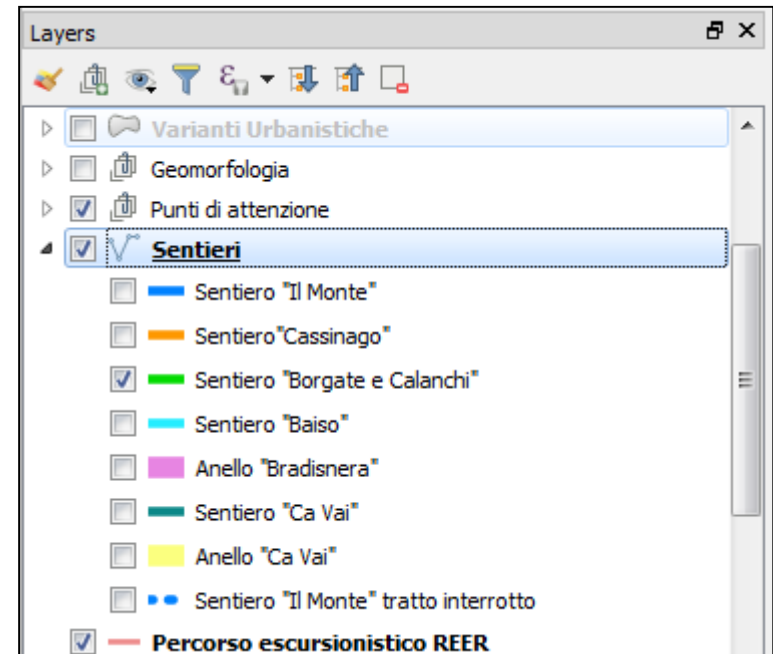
Layers

Varianti Urbanistiche
Geomorfologia
Punti di attenzione
Sentieri
Sentiero "Il Monte"
Sentiero"Cassinago"
Sentiero "Borgate e Calanchi"
Sentiero "Baiso"
Anello "Bradisnera"
Sentiero "Ca Vai"
Anello "Ca Vai"
Sentiero "Il Monte" tratto interrotto
Percorso escursionistico REER